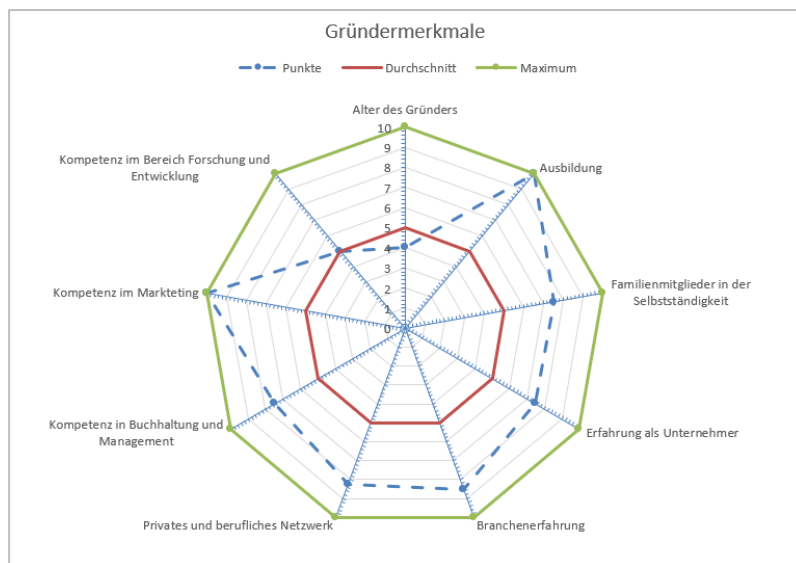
Gründermerkmale

Punkte
Durchschnitt
Maximum

Alter des Gründers
10
9
8
7
6
5
4
3
2
1
0

Ausbildung

Familienmitglieder in der Selbstständigkeit

Erfahrung als Unternehmer

Branchenerfahrung

Privates und berufliches Netzwerk

Kompetenz in Buchhaltung und Management

Kompetenz im Markteting

Kompetenz im Bereich Forschung und Entwicklung